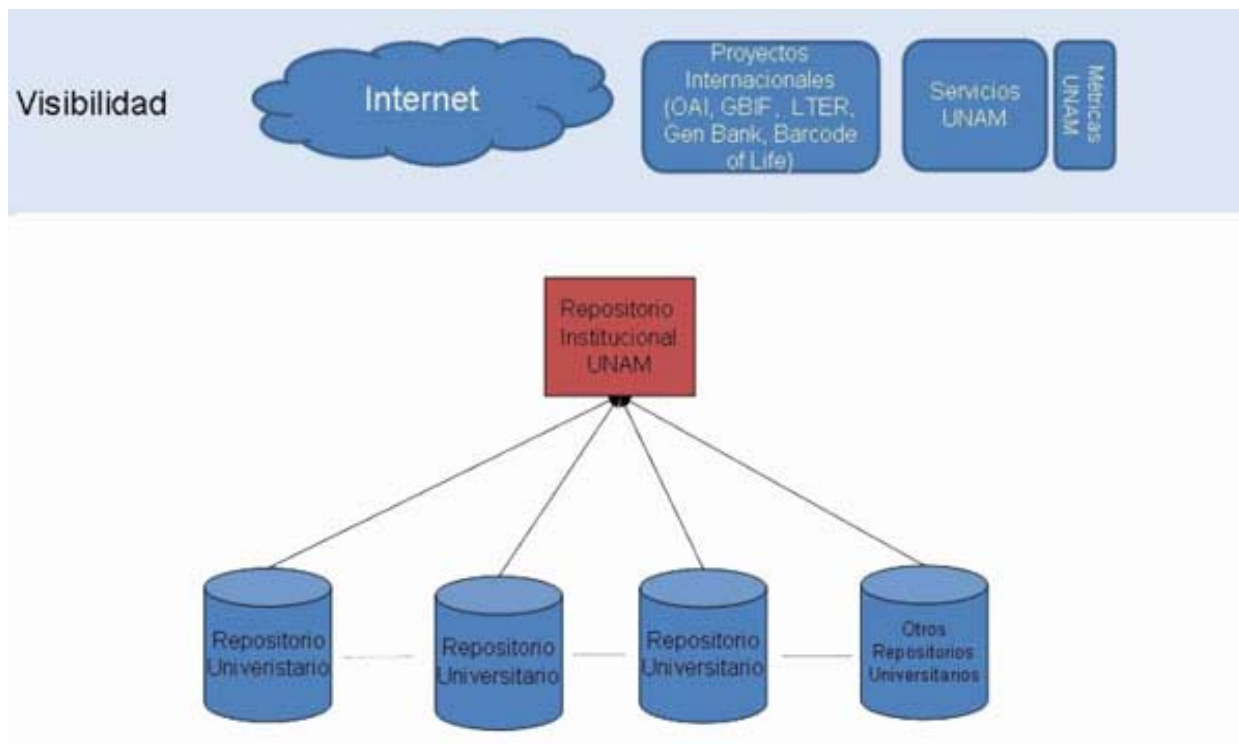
Visibilidad

Internet

Proyectos Internacionales (OAI, GBIF, , LTER, Gen Bank, Barcode of Life)

Servicios UNAM

Métricas UNAM

Repositorio Institucional UNAM

Repositorio Univeristario

Repositorio Universitario

Repositorio Universitario

Otros Repositorios Universitarios